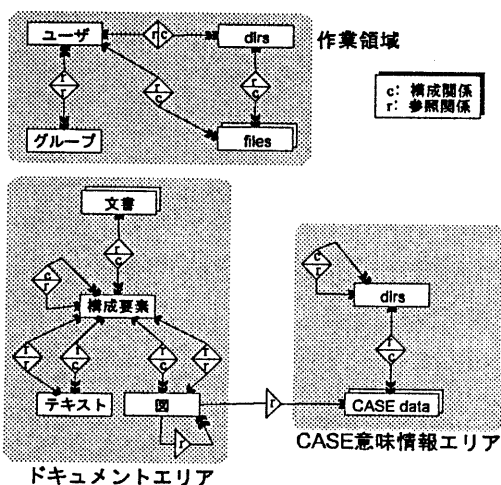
ユーザ

r|c

dirs

作業領域

c: 構成関係
r: 参照関係

r
r

r
c

r
c

グループ

files

文書

r
c

c
r

構成要素

r
r

r
c

r
c

r
r

テキスト

図

r

r

c
r

dirs

r
c

CASE data

CASE意味情報エリア

ドキュメントエリア